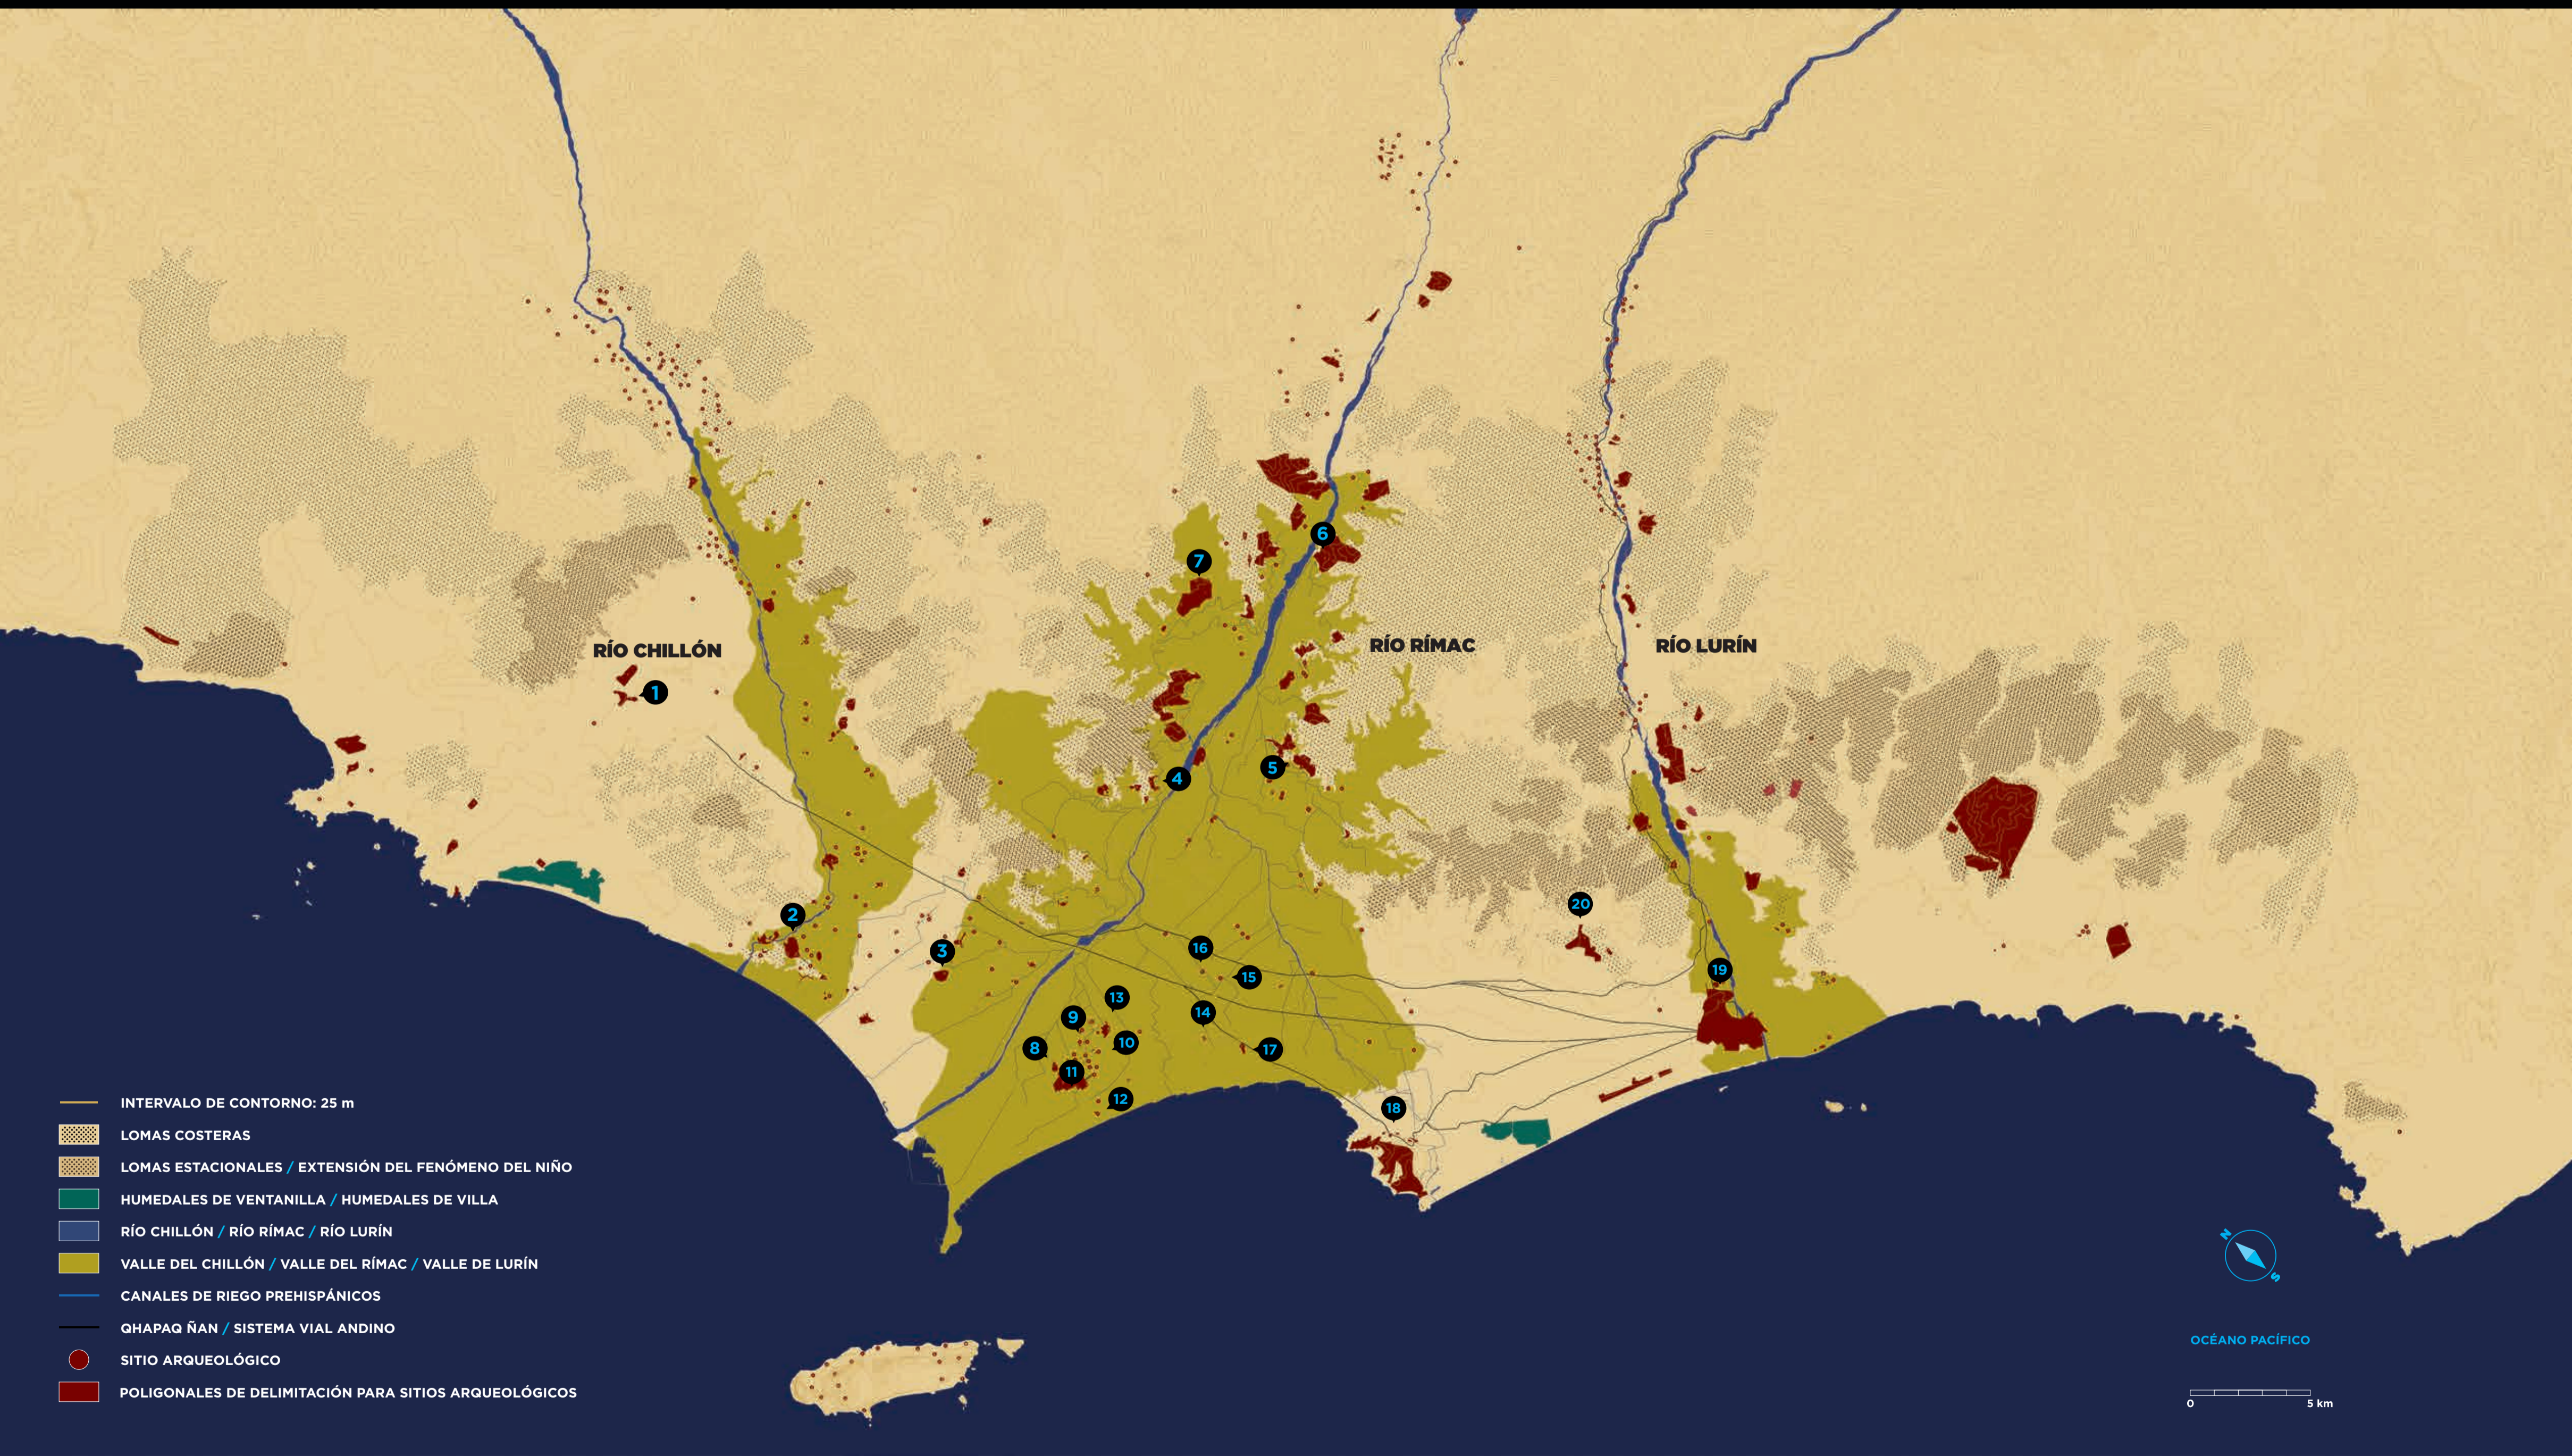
RÍO CHILLÓN
RÍO RÍMAC
RÍO LURÍN

1
2
3
4
5
6
7
8
9
10
11
12
13
14
15
16
17
18
19
20

INTERVALO DE CONTORNO: 25 m
LOMAS COSTERAS
LOMAS ESTACIONALES / EXTENSIÓN DEL FENÓMENO DEL NIÑO
HUMEDALES DE VENTANILLA / HUMEDALES DE VILLA
RÍO CHILLÓN / RÍO RÍMAC / RÍO LURÍN
VALLE DEL CHILLÓN / VALLE DEL RÍMAC / VALLE DE LURÍN
CANALES DE RIEGO PREHISPÁNICOS
QHAPAQ ÑAN / SISTEMA VIAL ANDINO
SITIO ARQUEOLÓGICO
POLIGONALES DE DELIMITACIÓN PARA SITIOS ARQUEOLÓGICOS

N
S

OCÉANO PACÍFICO

0
5 km